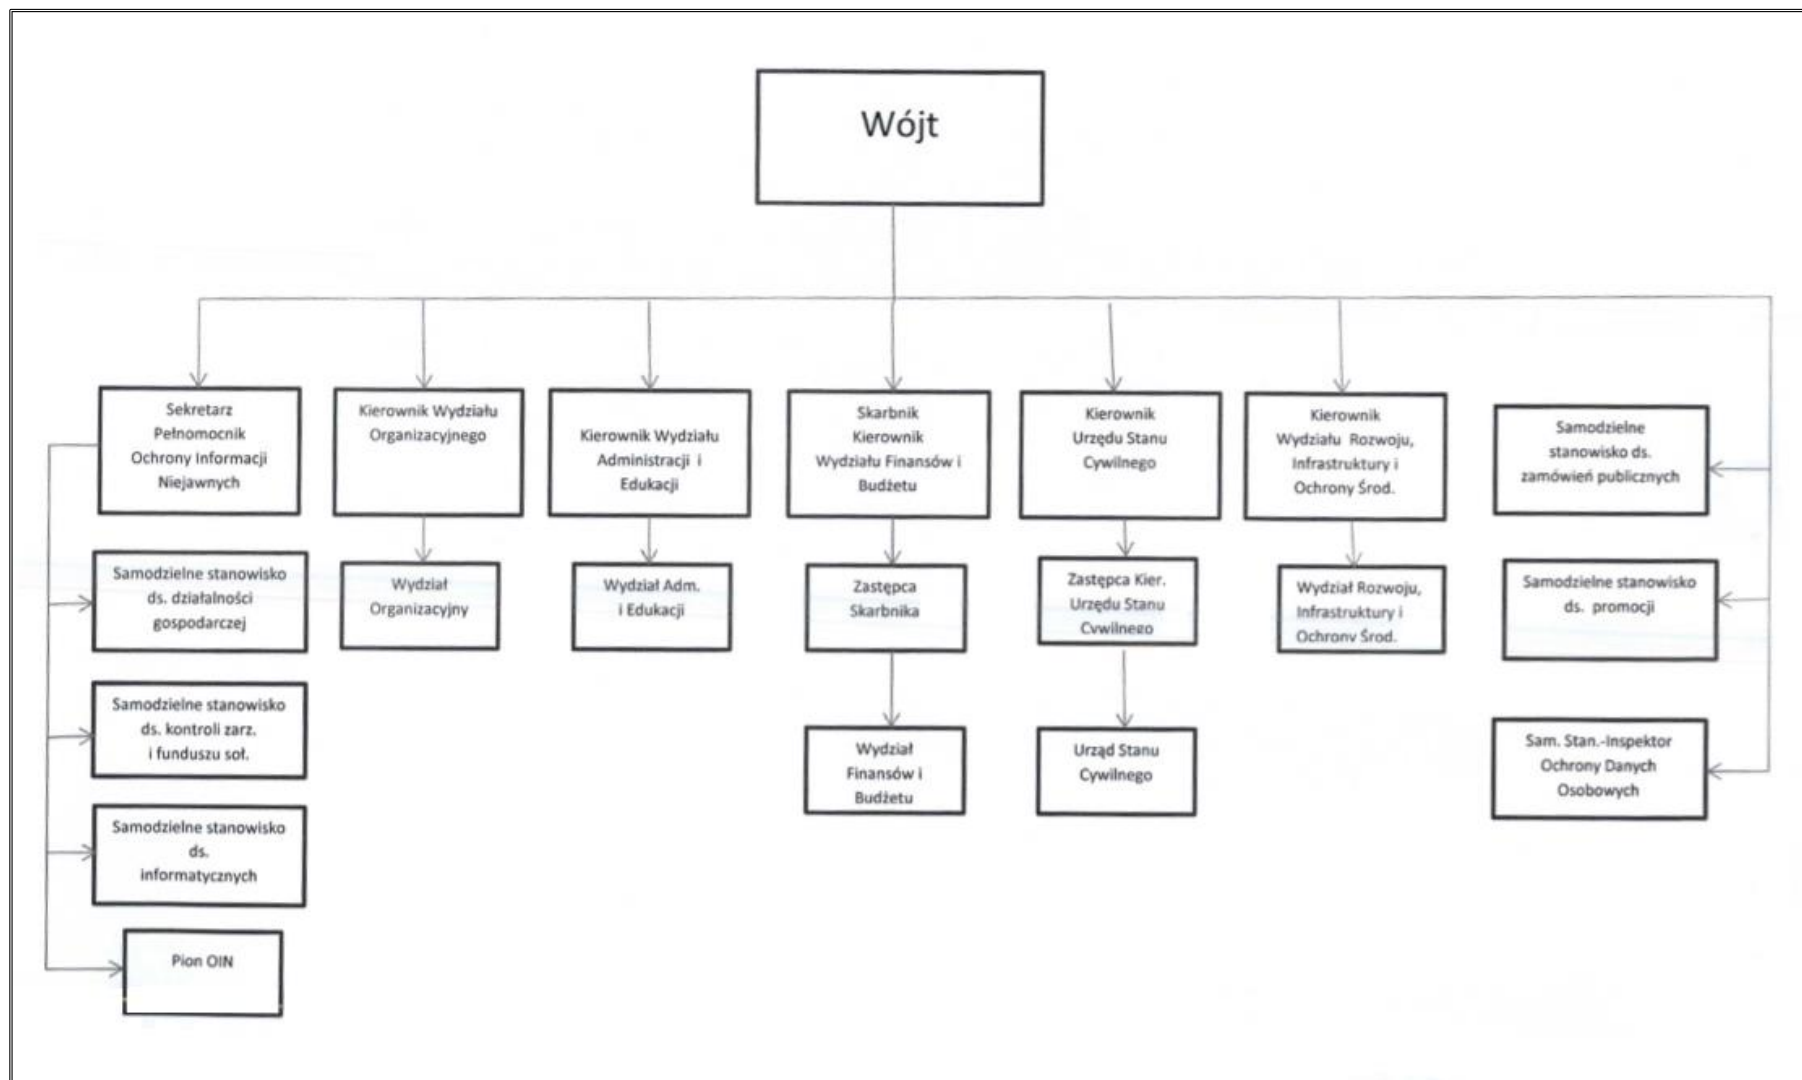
Wójt

Sekretarz Pełnomocnik Ochrony Informacji Niejawnych

Samodzielne stanowisko ds. działalności gospodarczej

Samodzielne stanowisko ds. kontroli zarz. i funduszu soł.

Samodzielne stanowisko ds. informatycznych

Pion OIN

Kierownik Wydziału Organizacyjnego

Wydział Organizacyjny

Kierownik Wydziału Administracji i Edukacji

Wydział Adm. i Edukacji

Skarbnik Kierownik Wydziału Finansów i Budżetu

Zastępca Skarbnika

Wydział Finansów i Budżetu

Kierownik Urzędu Stanu Cywilnego

Zastępca Kier. Urzędu Stanu Cywilnego

Urząd Stanu Cywilnego

Kierownik Wydziału Rozwoju, Infrastruktury i Ochrony Środ.

Wydział Rozwoju, Infrastruktury i Ochrony Środ.

Samodzielne stanowisko ds. zamówień publicznych

Samodzielne stanowisko ds. promocji

Sam. Stan.-Inspektor Ochrony Danych Osobowych